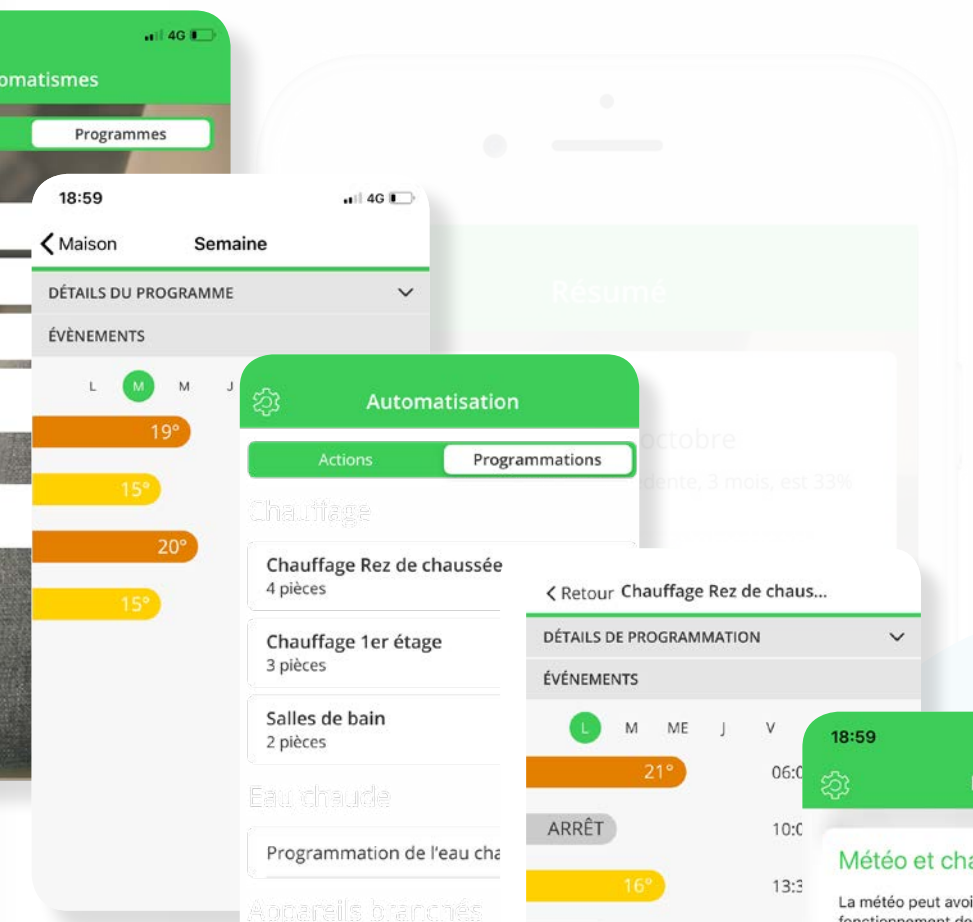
4G

omatismes

Programmes

18:59

4G

Maison

Semaine

DÉTAILS DU PROGRAMME

ÉVÈNEMENTS

L M M J

19°

15°

20°

15°

Résumé

octobre

dente, 3 mois, est 33%

Automatisation

Actions

Programmations

Chauffage

Chauffage Rez de chaussée
4 pièces

Chauffage 1er étage
3 pièces

Salles de bain
2 pièces

Eau chaude

Programmation de l'eau cha

Appareils branchés

Retour Chauffage Rez de chaus...

DÉTAILS DE PROGRAMMATION

ÉVÉNEMENTS

L M ME J V

21°

06:0

ARRÊT

10:0

16°

13:3

18:59

Météo et cha

La météo peut avoi
fonctionnement de